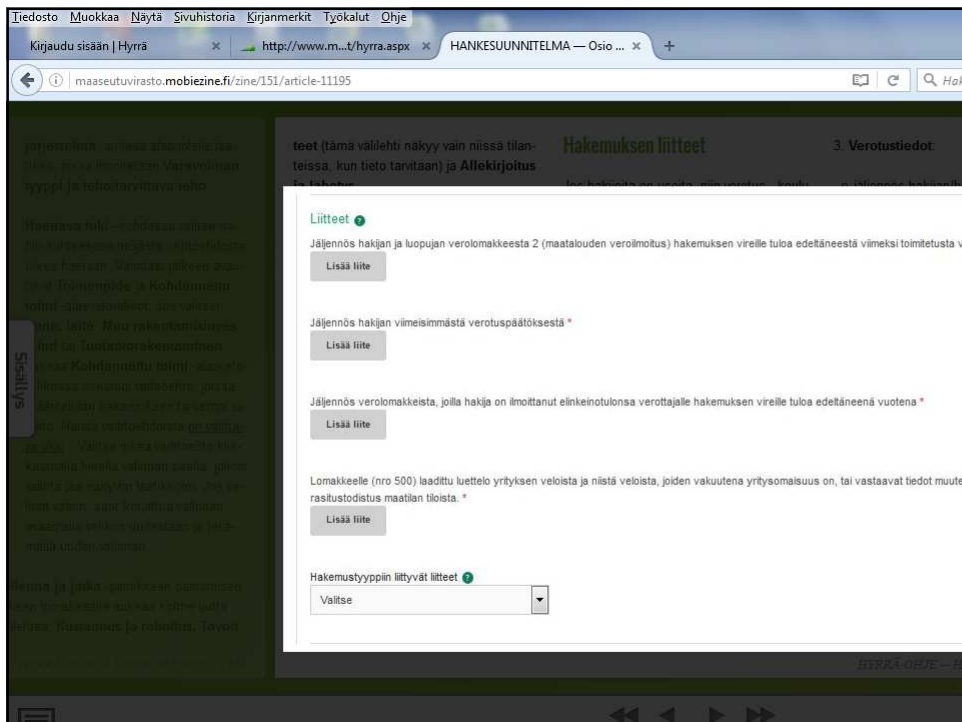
Tiedosto Muokkaa Näytä Sivuhistoria Kirjanmerkit Työkalut Ohje

Kirjaudu sisään | Hyrrä ×
http://www.m...t/hyrra.aspx ×
HANKESUUNNITELMA — Osio ... ×
+

maaseutuvirasto.mobiezine.fi/zine/151/article-11195

Q Hak

teet (tämä välilehti näkyy vain niissä tilanteissa, kun tieto tarvitaan) ja Allekirjoitus

Hakemuksen liitteet

3. Verotustiedot:

Sisällys

Liitteet

Jäljennös hakijan ja luopujan verolomakkeesta 2 (maatalouden veroilmoitus) hakemuksen vireille tuloa edeltäneestä viimeksi toimitetusta v

Lisää liite

Jäljennös hakijan viimeisimmästä verotuspäätöksestä *

Lisää liite

Jäljennös verolomakkeista, joilla hakija on ilmoittanut elinkeinotulonsa verottajalle hakemuksen vireille tuloa edeltäneenä vuotena *

Lisää liite

Lomakkeelle (nro 500) laadittu luettelo yrityksen veloista ja niistä veloista, joiden vakuutena yritysomaisuus on, tai vastaavat tiedot muute rasitustodistus maatilan tiloista. *

Lisää liite

Hakemustyyppiin liittyvät liitteet

Valitse

HYRRÄ OHJE — H